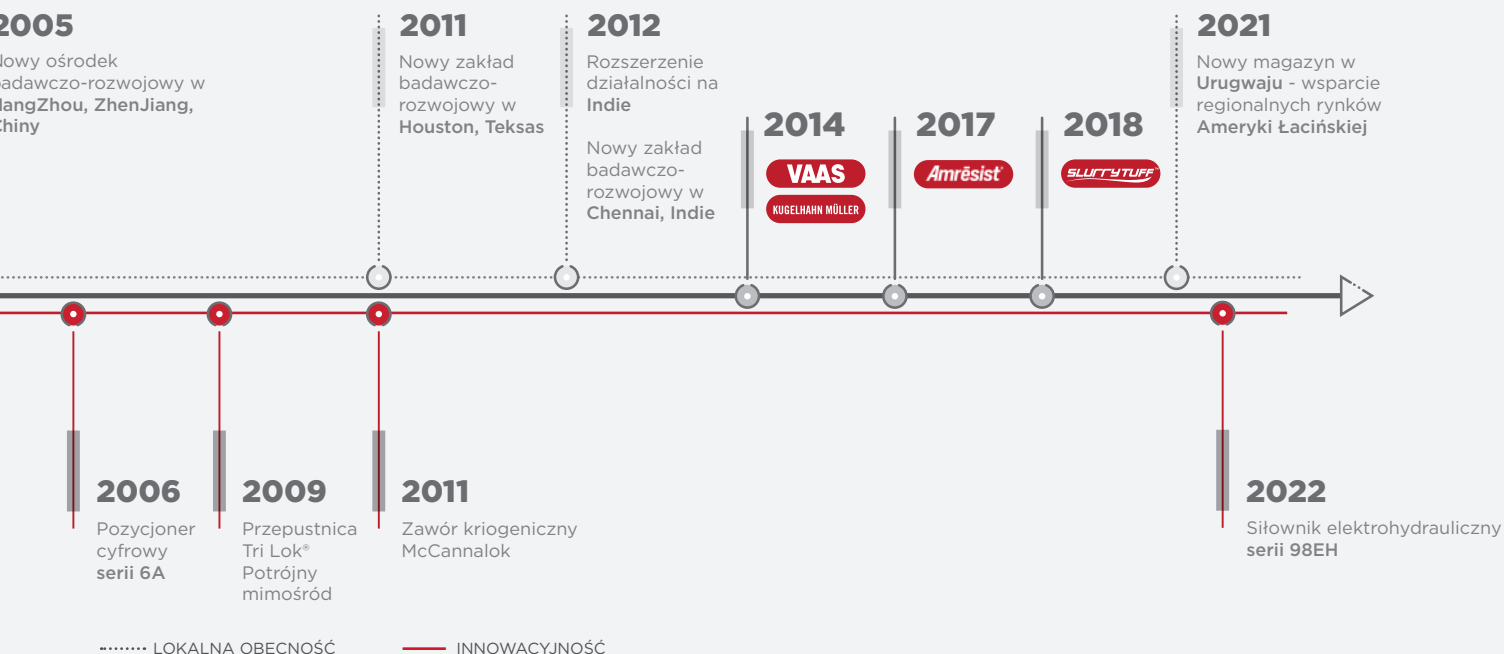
2005
lowy ośrodek badawczo-rozwojowy w langZhou, ZhenJiang, Chiny

2011
Nowy zakład badawczo-rozwojowy w Houston, Teksas

2012
Rozszerzenie działalności na Indie

Nowy zakład badawczo-rozwojowy w Chennai, Indie

2014
VAAS
KUGELHAHN MÜLLER

2017
Amrēsist

2018
SLURRYTUFF

2021
Nowy magazyn w Urugwaju - wsparcie regionalnych rynków Ameryki Łacińskiej

2006
Pozycjoner cyfrowy serii 6A

2009
Przepustnica Tri Lok® Potrójny mimośród

2011
Zawór kriogeniczny McCannalok

2022
Siłownik elektrohydrauliczny serii 98EH

LOKALNA OBECNOŚĆ
INNOWACYJNOŚĆ